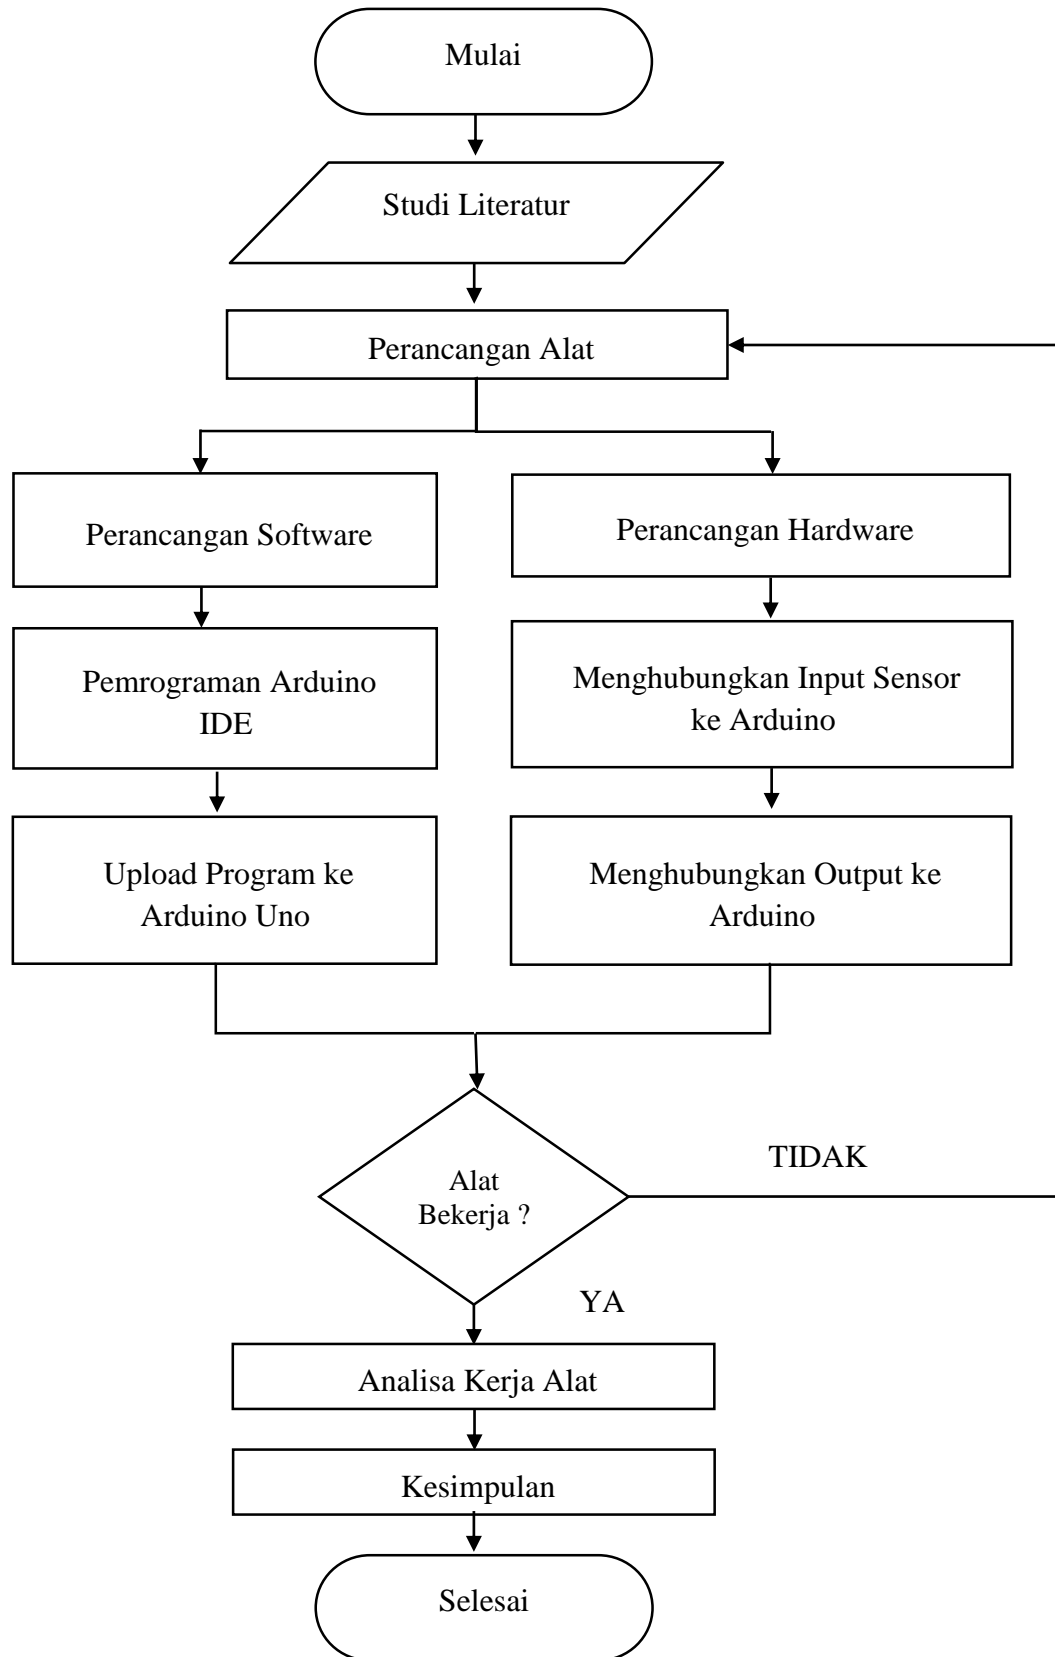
Mulai

Studi Literatur

Perancangan Alat

Perancangan Software

Pemrograman Arduino IDE

Upload Program ke Arduino Uno

Perancangan Hardware

Menghubungkan Input Sensor ke Arduino

Menghubungkan Output ke Arduino

Alat Bekerja ?

TIDAK

YA

Analisa Kerja Alat

Kesimpulan

Selesai